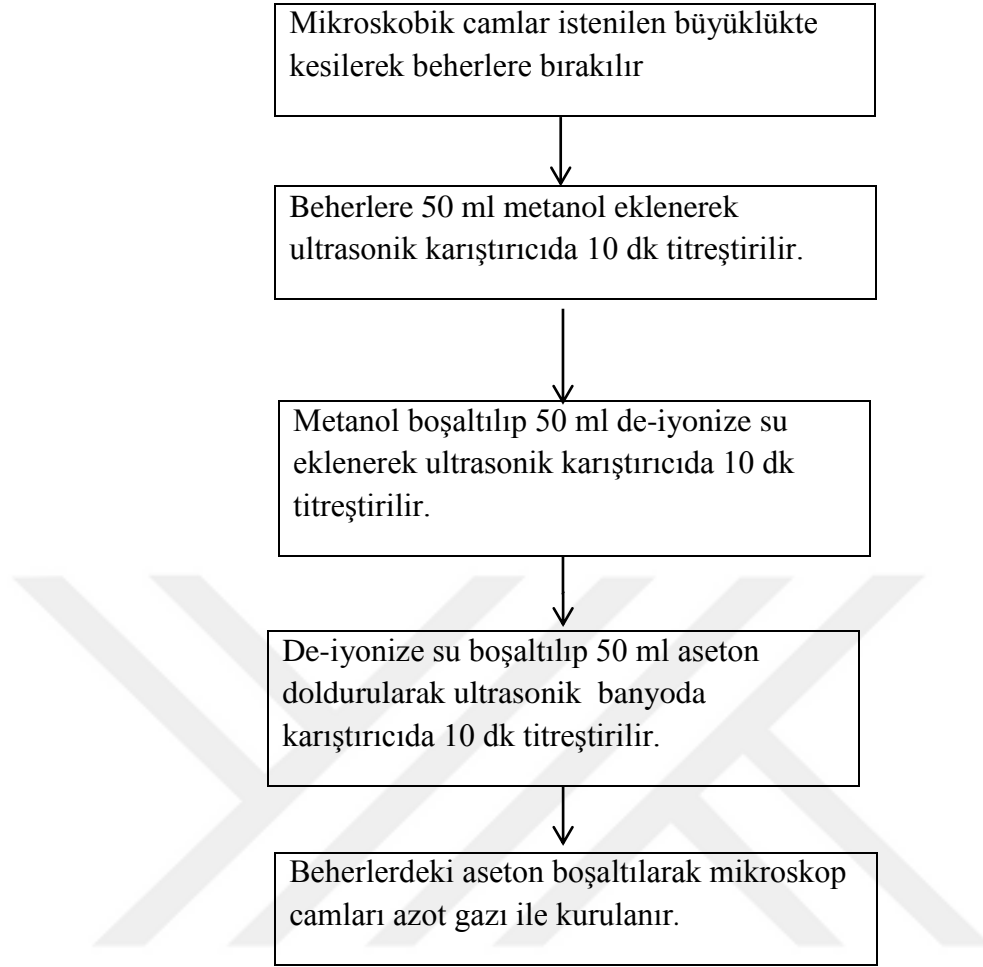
Mikroskobik camlar istenilen büyüklükte kesilerek beherlere bırakılır

Beherlere 50 ml metanol eklenerek ultrasonik karıştırıcıda 10 dk titreştirilir.

Metanol boşaltılıp 50 ml de-iyonize su eklenerek ultrasonik karıştırıcıda 10 dk titreştirilir.

De-iyonize su boşaltılıp 50 ml aseton doldurularak ultrasonik banyoda karıştırıcıda 10 dk titreştirilir.

Beherlerdeki aseton boşaltılarak mikroskop camları azot gazı ile kurulanır.